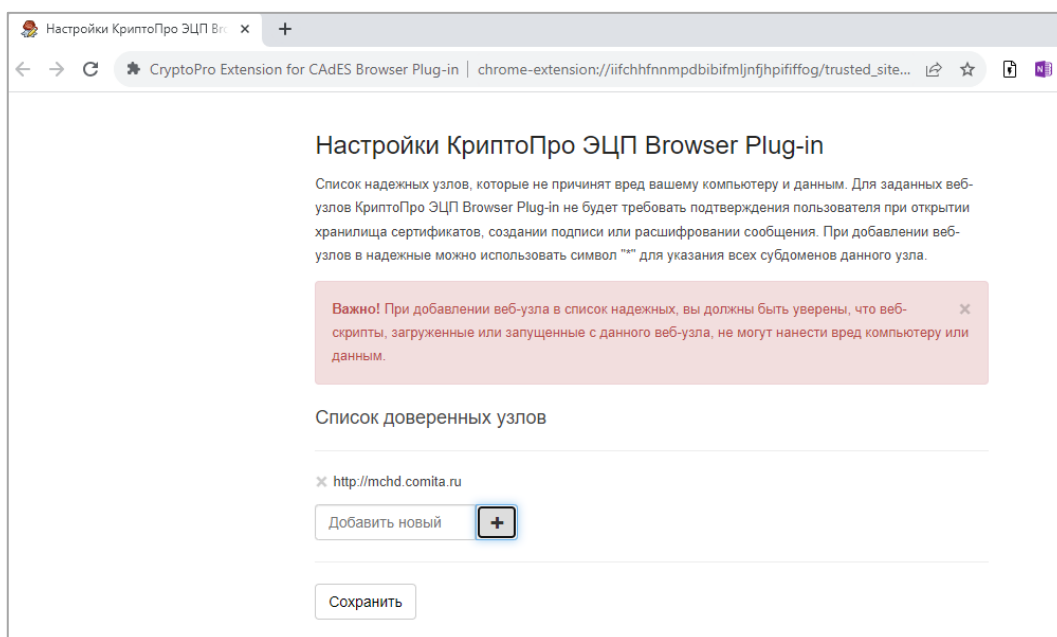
Настройки КриптоПро ЭЦП Bro ×
+
CryptoPro Extension for CAdES Browser Plug-in | chrome-extension://iifchhfnnmpdbibifmljnfjhpififfog/trusted_site...

Настройки КриптоПро ЭЦП Browser Plug-in

Список надежных узлов, которые не причинят вред вашему компьютеру и данным. Для заданных веб-узлов КриптоПро ЭЦП Browser Plug-in не будет требовать подтверждения пользователя при открытии хранилища сертификатов, создании подписи или расшифровании сообщения. При добавлении веб-узлов в надежные можно использовать символ "*" для указания всех субдоменов данного узла.

Важно! При добавлении веб-узла в список надежных, вы должны быть уверены, что веб-скрипты, загруженные или запущенные с данного веб-узла, не могут нанести вред компьютеру или данным. ×

Список доверенных узлов

× http://mchd.comita.ru

Добавить новый +

Сохранить